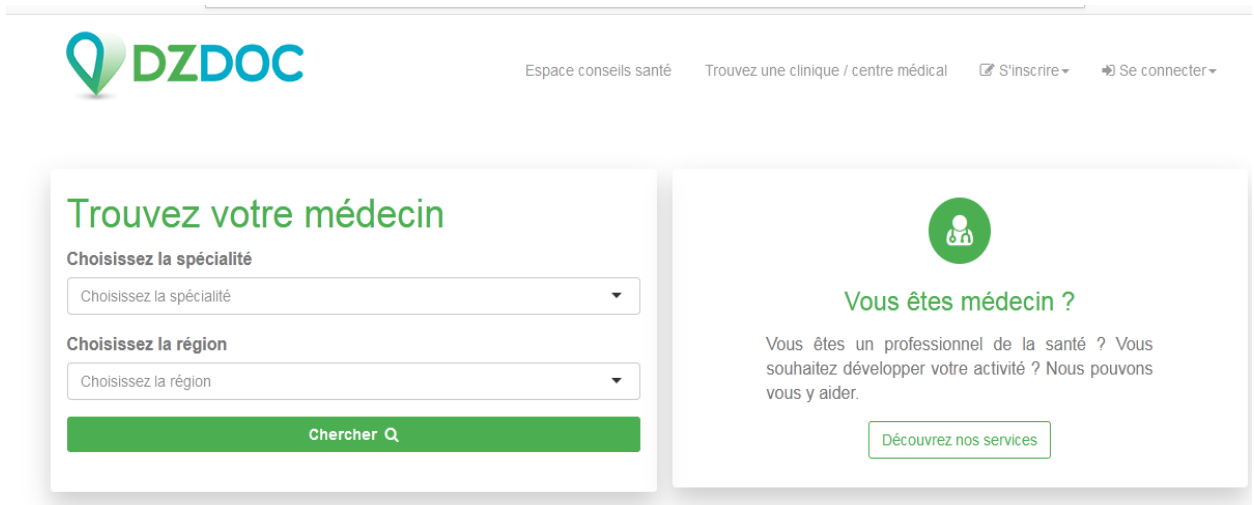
DZDOC

Espace conseils santé Trouvez une clinique / centre médical S'inscrire Se connecter

Trouvez votre médecin

Choisissez la spécialité

Choisissez la spécialité

Choisissez la région

Choisissez la région

Chercher

Vous êtes médecin ?

Vous êtes un professionnel de la santé ? Vous souhaitez développer votre activité ? Nous pouvons vous y aider.

Découvrez nos services